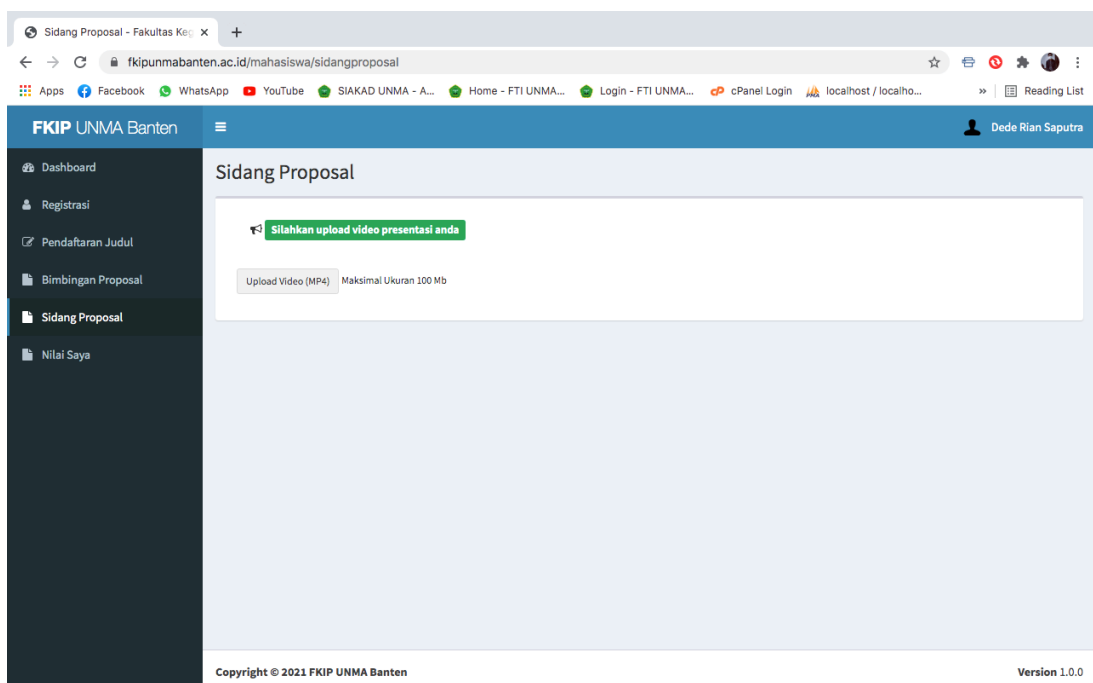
Sidang Proposal - Fakultas Keg ×
+
fkipunmabanten.ac.id/mahasiswa/sidangproposal
Apps Facebook WhatsApp YouTube SIAKAD UNMA - A... Home - FTI UNMA... Login - FTI UNMA... cPanel Login localhost / localho... » Reading List

FKIP UNMA Banten
Dede Rian Saputra

Dashboard
Registrasi
Pendaftaran Judul
Bimbingan Proposal
Sidang Proposal
Nilai Saya

Sidang Proposal

Silahkan upload video presentasi anda

Upload Video (MP4) Maksimal Ukuran 100 Mb

Copyright © 2021 FKIP UNMA Banten
Version 1.0.0